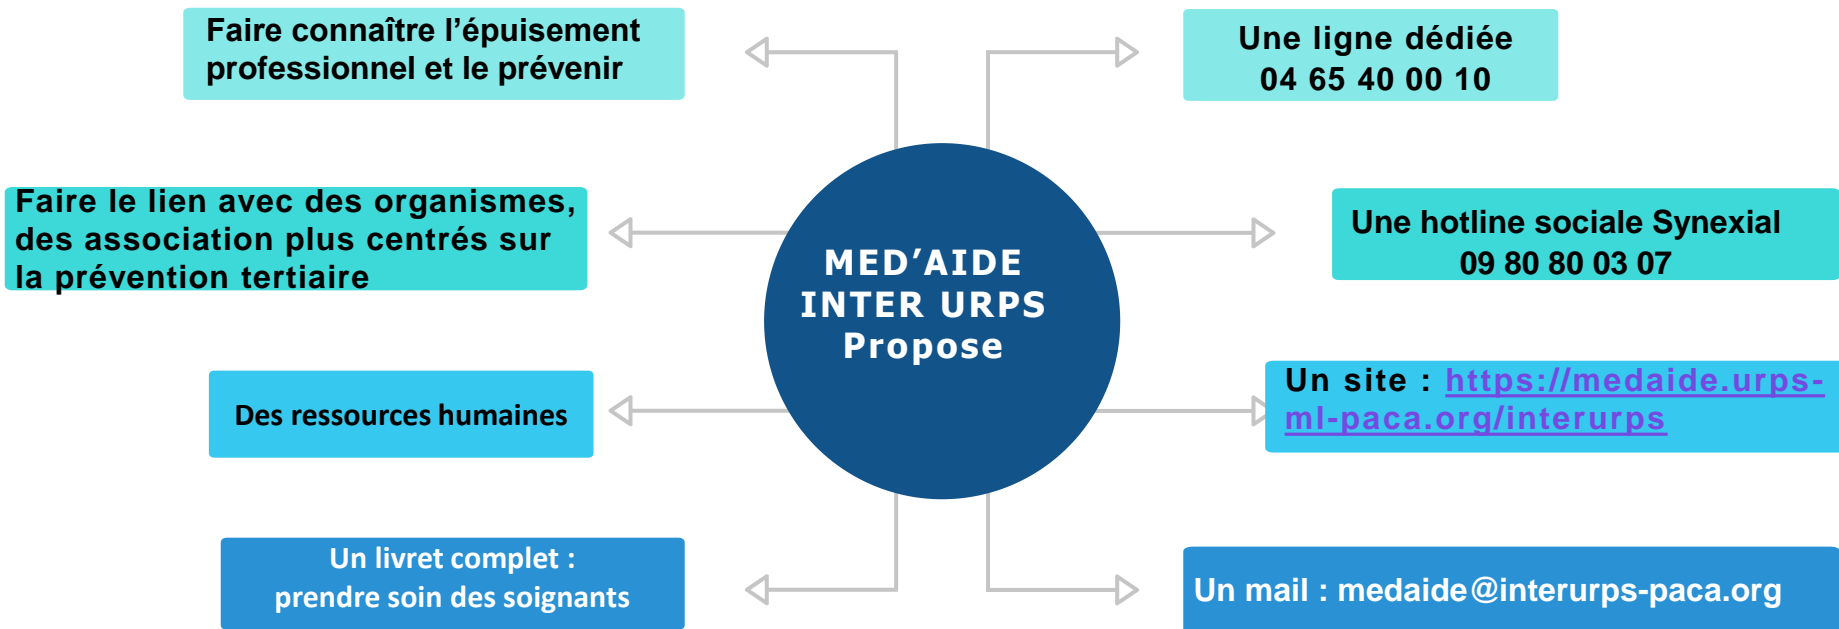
MED'AIDE
INTER URPS
Propose

Faire connaître l'épuisement professionnel et le prévenir

Une ligne dédiée
04 65 40 00 10

Faire le lien avec des organismes, des association plus centrés sur la prévention tertiaire

Une hotline sociale Synexial
09 80 80 03 07

Des ressources humaines

Un site : https://medaide.urps-ml-paca.org/interurps

Un livret complet :
prendre soin des soignants

Un mail : medaide@interurps-paca.org